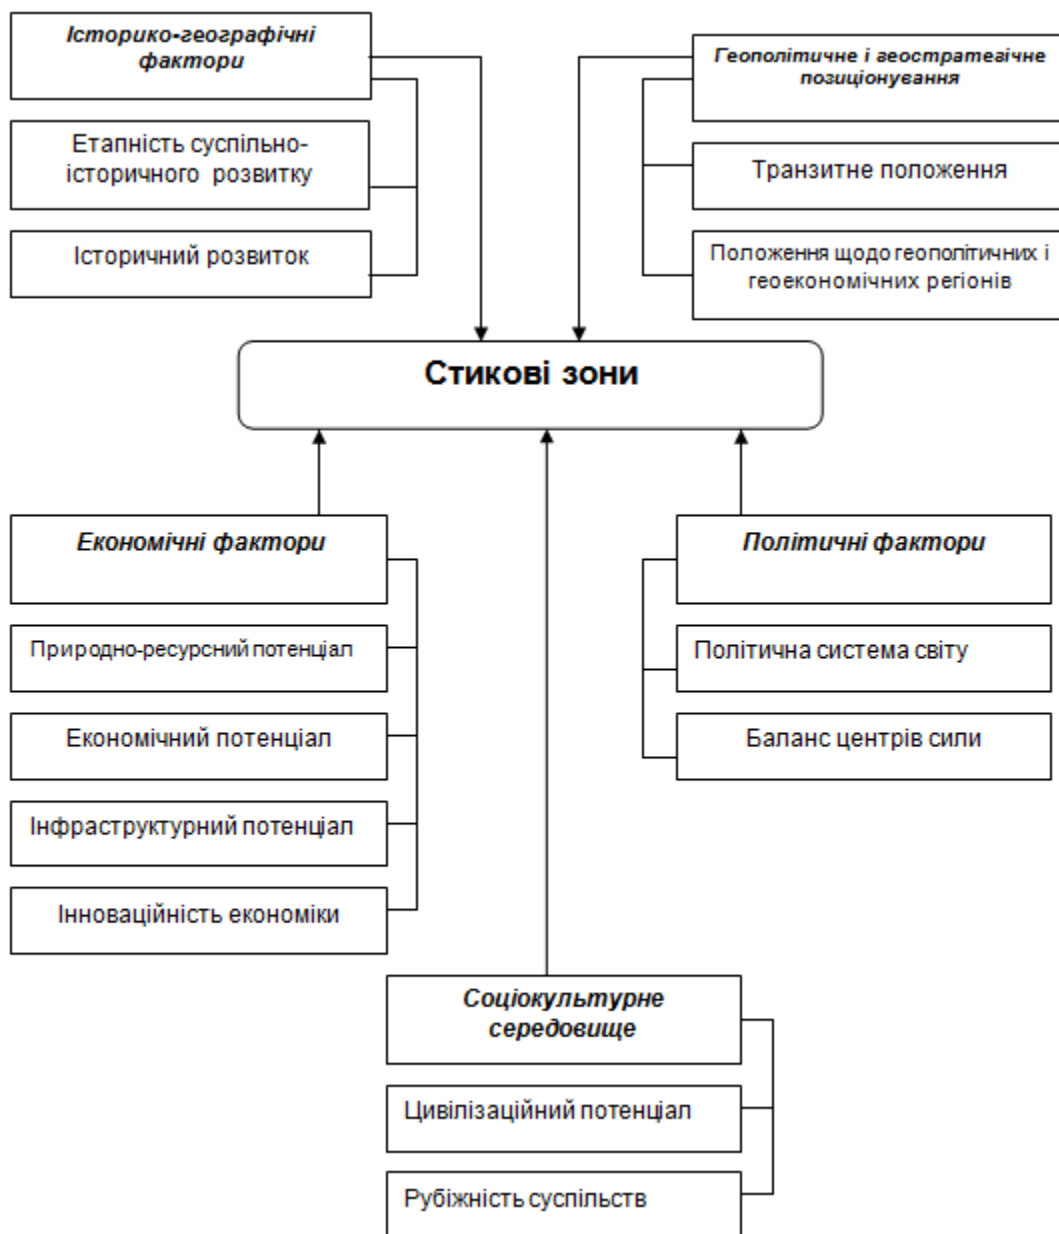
Історико-географічні фактори

Етапність суспільно-історичного розвитку

Історичний розвиток

Геополітичне і геостратегічне позиціонування

Транзитне положення

Положення щодо геополітичних і геоекономічних регіонів

Стикові зони

Економічні фактори

Природно-ресурсний потенціал

Економічний потенціал

Інфраструктурний потенціал

Інноваційність економіки

Політичні фактори

Політична система світу

Баланс центрів сили

Соціокультурне середовище

Цивілізаційний потенціал

Рубіжність суспільств